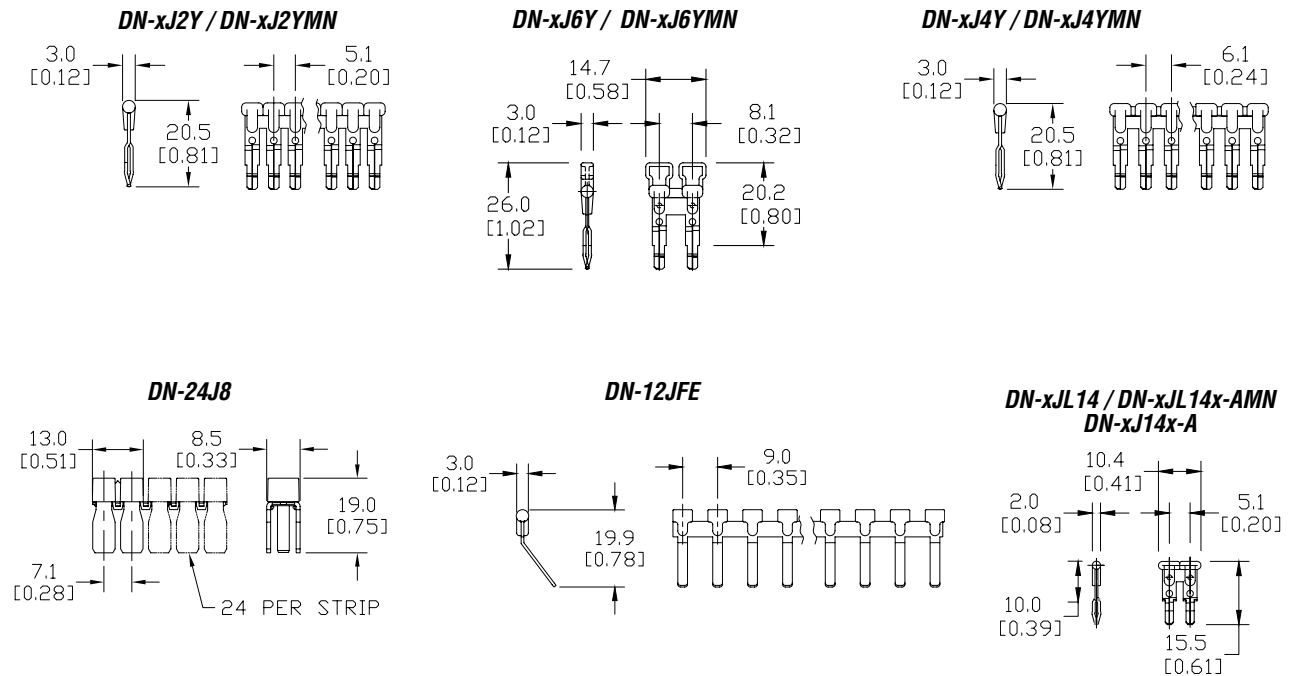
DN-xJ2Y / DN-xJ2YMN

3.0
[0.12]

5.1
[0.20]

20.5
[0.81]

DN-xJ6Y / DN-xJ6YMN

14.7
[0.58]

3.0
[0.12]

8.1
[0.32]

26.0
[1.02]

20.2
[0.80]

DN-xJ4Y / DN-xJ4YMN

3.0
[0.12]

6.1
[0.24]

20.5
[0.81]

DN-24J8

13.0
[0.51]

8.5
[0.33]

19.0
[0.75]

7.1
[0.28]

24 PER STRIP

DN-12JFE

3.0
[0.12]

9.0
[0.35]

19.9
[0.78]

DN-xJL14 / DN-xJL14x-AMN
DN-xJ14x-A

10.4
[0.41]

2.0
[0.08]

5.1
[0.20]

10.0
[0.39]

15.5
[0.61]